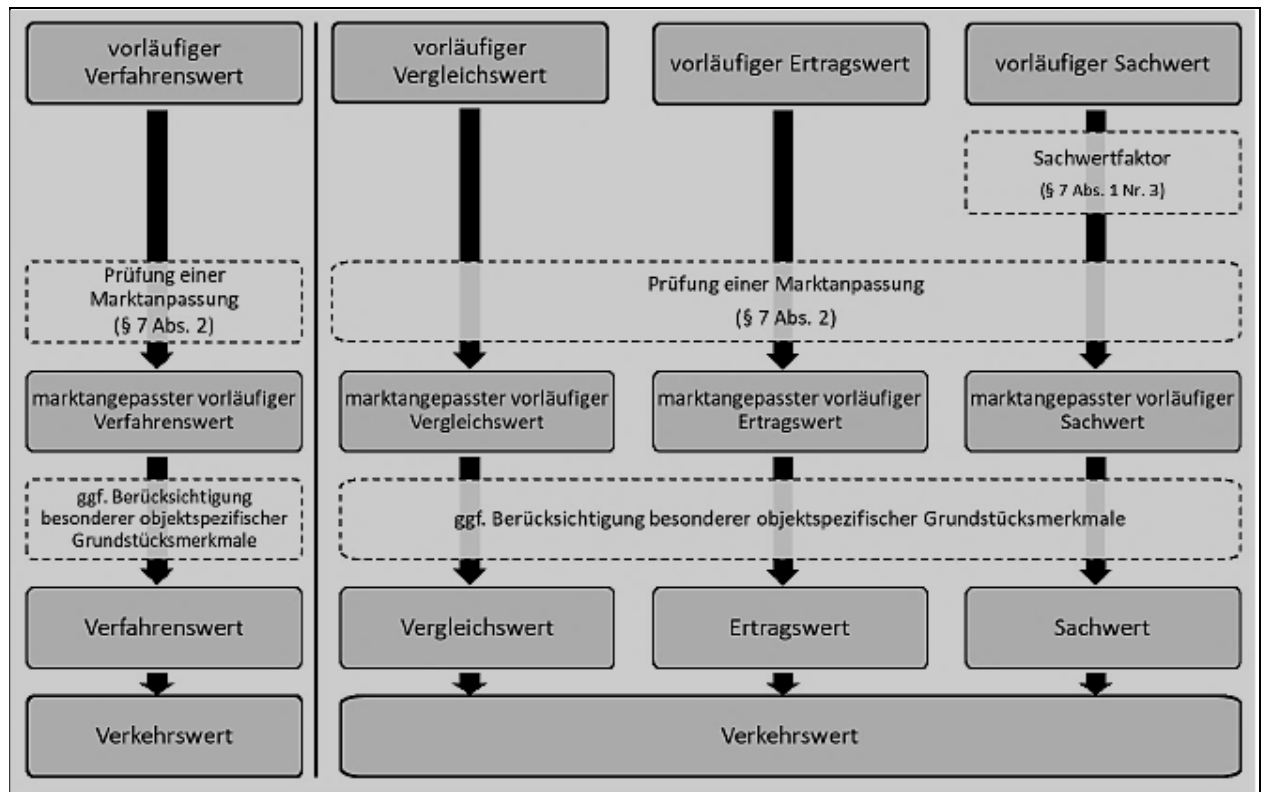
vorläufiger Verfahrenswert

Prüfung einer Marktanpassung (§ 7 Abs. 2)

marktangepasster vorläufiger Verfahrenswert

ggf. Berücksichtigung besonderer objektspezifischer Grundstücksmerkmale

Verfahrenswert

Verkehrswert

vorläufiger Vergleichswert

vorläufiger Ertragswert

vorläufiger Sachwert

Sachwertfaktor (§ 7 Abs. 1 Nr. 3)

Prüfung einer Marktanpassung (§ 7 Abs. 2)

marktangepasster vorläufiger Vergleichswert

marktangepasster vorläufiger Ertragswert

marktangepasster vorläufiger Sachwert

ggf. Berücksichtigung besonderer objektspezifischer Grundstücksmerkmale

Vergleichswert

Ertragswert

Sachwert

Verkehrswert